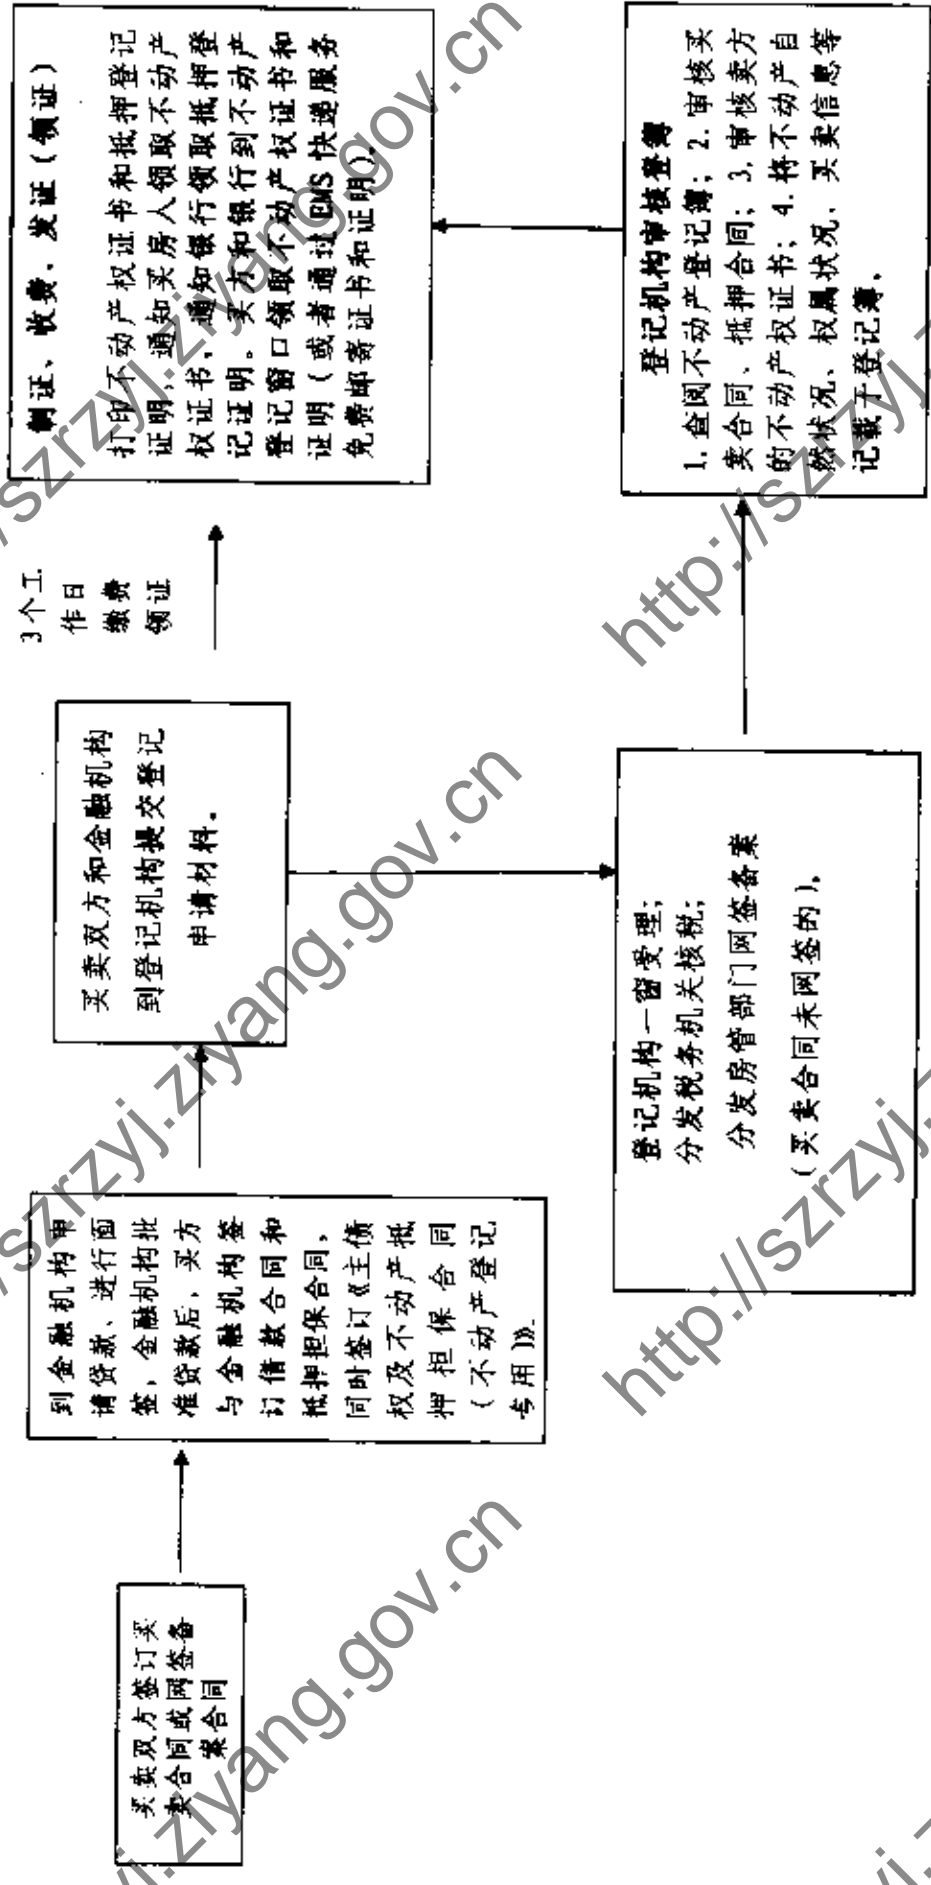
买卖双方签订买卖合同或网签备案合同

到金融机构申请贷款，进行面签，金融机构批准贷款后，买方与金融机构签订借款合同和抵押担保合同，同时签订《主债权及不动产抵押担保合同（不动产登记专用）》。

买卖双方和金融机构到登记机构提交登记申请材料。

登记机构一窗受理；分发税务机关核税；分发房管部门网签备案（买卖合同未网签的）。

登记机构审核登簿
1. 查阅不动产登记簿；2. 审核买卖合同、抵押合同；3. 审核卖方的不动产权证书；4. 将不动产自然状况、权属状况、买卖信息等记载于登记簿。

3个工作日缴费领证

制证、收费、发证（领证）
打印不动产权证书和抵押登记证明，通知买房人领取不动产权证书，通知银行领取抵押登记证明。买方和银行到不动产登记窗口领取不动产权证书和证明（或者通过EMS快递服务免费邮寄证书和证明）。

http://szrzyj.ziyang.gov.cn